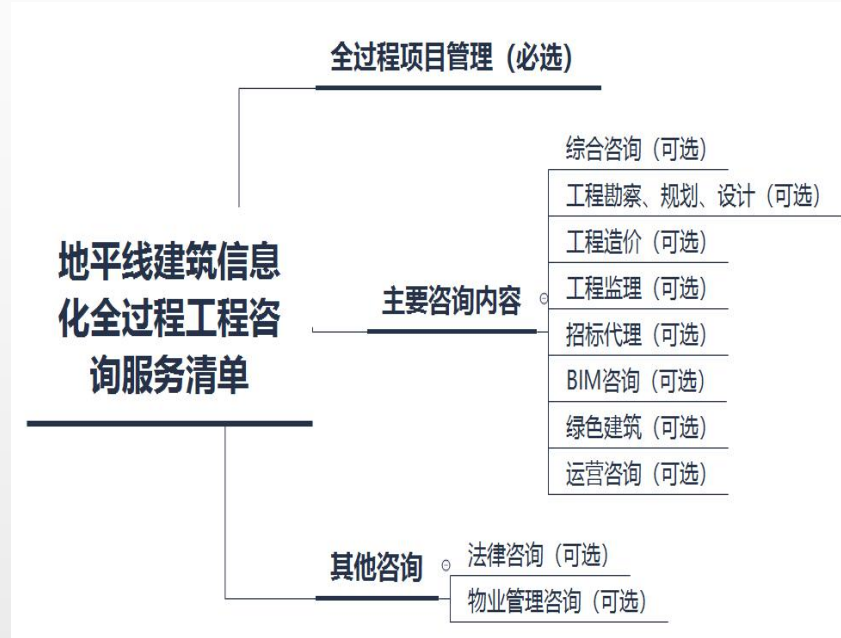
地平线建筑信息化全过程工程咨询服务清单

全过程项目管理（必选）

主要咨询内容

综合咨询（可选）
工程勘察、规划、设计（可选）
工程造价（可选）
工程监理（可选）
招标代理（可选）
BIM咨询（可选）
绿色建筑（可选）
运营咨询（可选）

其他咨询

法律咨询（可选）
物业管理咨询（可选）